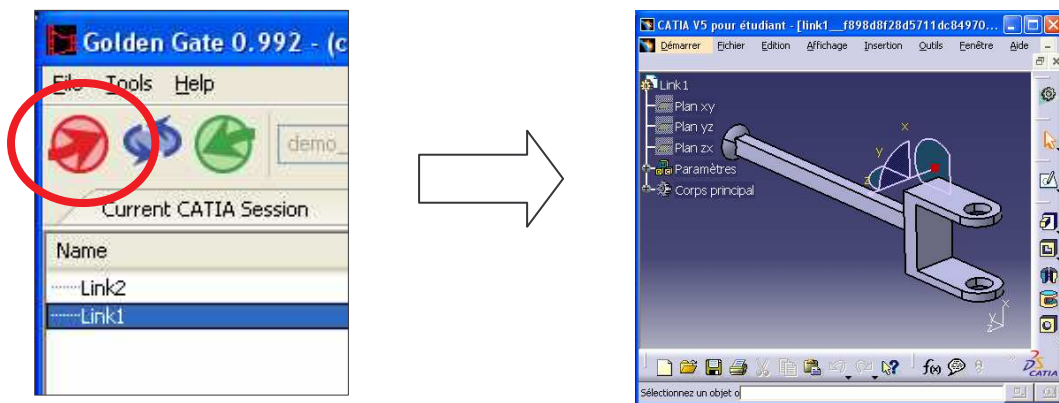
Golden Gate 0.992 - (c

File Tools Help

demo_

Current CATIA Session

Name

Link2

Link1

CATIA V5 pour étudiant - [link1__f898d8f28d5711dc84970...

Démarrer Fichier Edition Affichage Insertion Outils Fenêtre Aide

Link1
Plan xy
Plan yz
Plan zx
Paramètres
Corps principal

x
y
z

Sélectionnez un objet o

CATIA